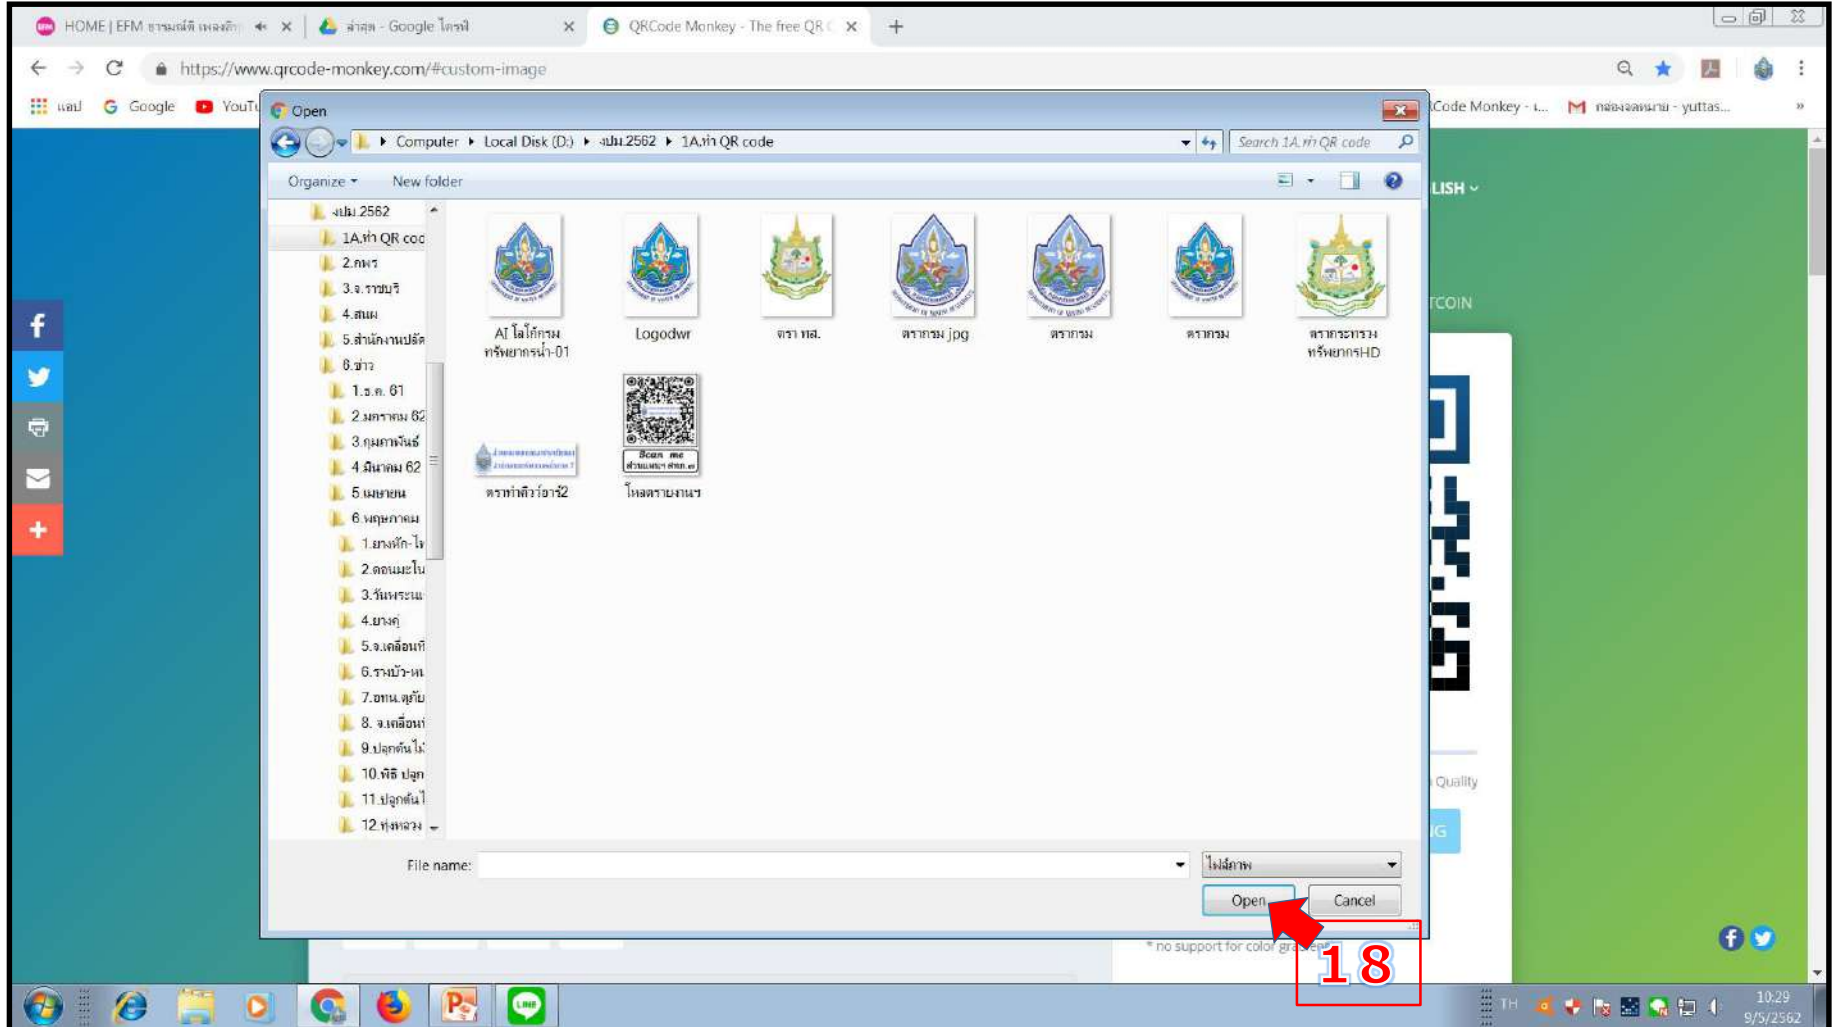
HOME | EFM ธรรมนิติ เพลงลึก | ล่าสุด - Google ไดรฟ์ | QRCode Monkey - The free QR

https://www.qrcode-monkey.com/#custom-image

แอป Google YouTu QRCode Monkey - i... กล่องจดหมาย - yuttas...

Open

Computer ▸ Local Disk (D:) ▸ งปม.2562 ▸ 1A.ทำ QR code

Search 1A.ทำ QR code

Organize ▾ New folder

งปม.2562
1A.ทำ QR cod
2.กพร
3.จ.ราชบุรี
4.สนผ
5.สำนักงานปลัด
6.ข่าว
1.ธ.ค. 61
2.มกราคม 62
3.กุมภาพันธ์
4.มีนาคม 62
5.เมษายน
6.พฤษภาคม
1.ยางหัก-ไ
2.ดอนมะโน
3.วันพระแม
4.ยางคู่
5.จ.เคลื่อนที
6.รางบัว-หน
7.อทน.ตู้ยั
8. จ.เคลื่อนที
9.ปลูกต้นไม
10.พิธี ปลูก
11.ปลูกต้นไ
12.ทุ่งหลวง

AI โลโก้กรมทรัพยากรน้ำ-01
Logodwr
ตรา ทส.
ตรากรม jpg
ตรากรม
ตรากรม
ตรากระทรวงทรัพยากรHD
ตราทำตัวอักษร2
โหลดรายงานฯ

File name:
ไฟล์ภาพ
Open
Cancel

LISH
TCOIN
Quality
* no support for color gradient
18
TH
10:29
9/5/2562